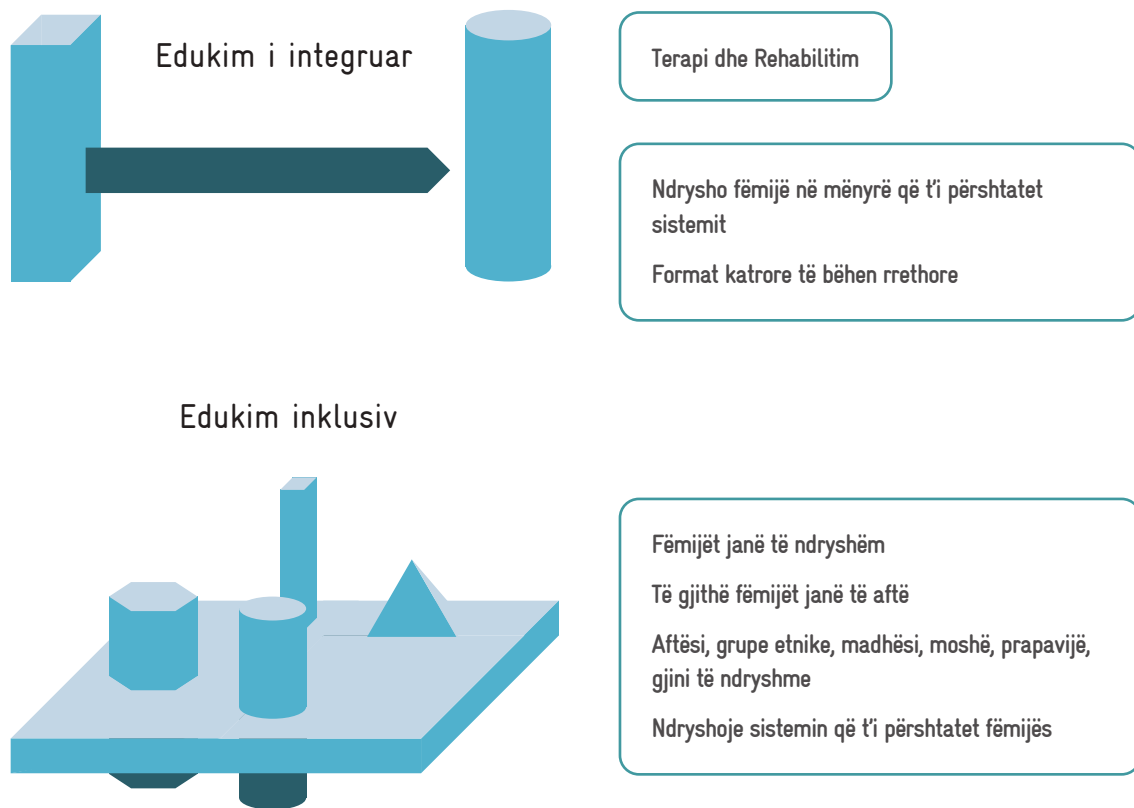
Edukim i integruar

Terapi dhe Rehabilitim

Ndrysho fëmijë në mënyrë që t'i përshtatet sistemit

Format katrore të bëhen rrethore

Edukim inklusiv

Fëmijët janë të ndryshëm

Të gjithë fëmijët janë të aftë

Aftësi, grupe etnike, madhësi, moshë, prapavijë, gjini të ndryshme

Ndryshoje sistemin që t'i përshtatet fëmijës